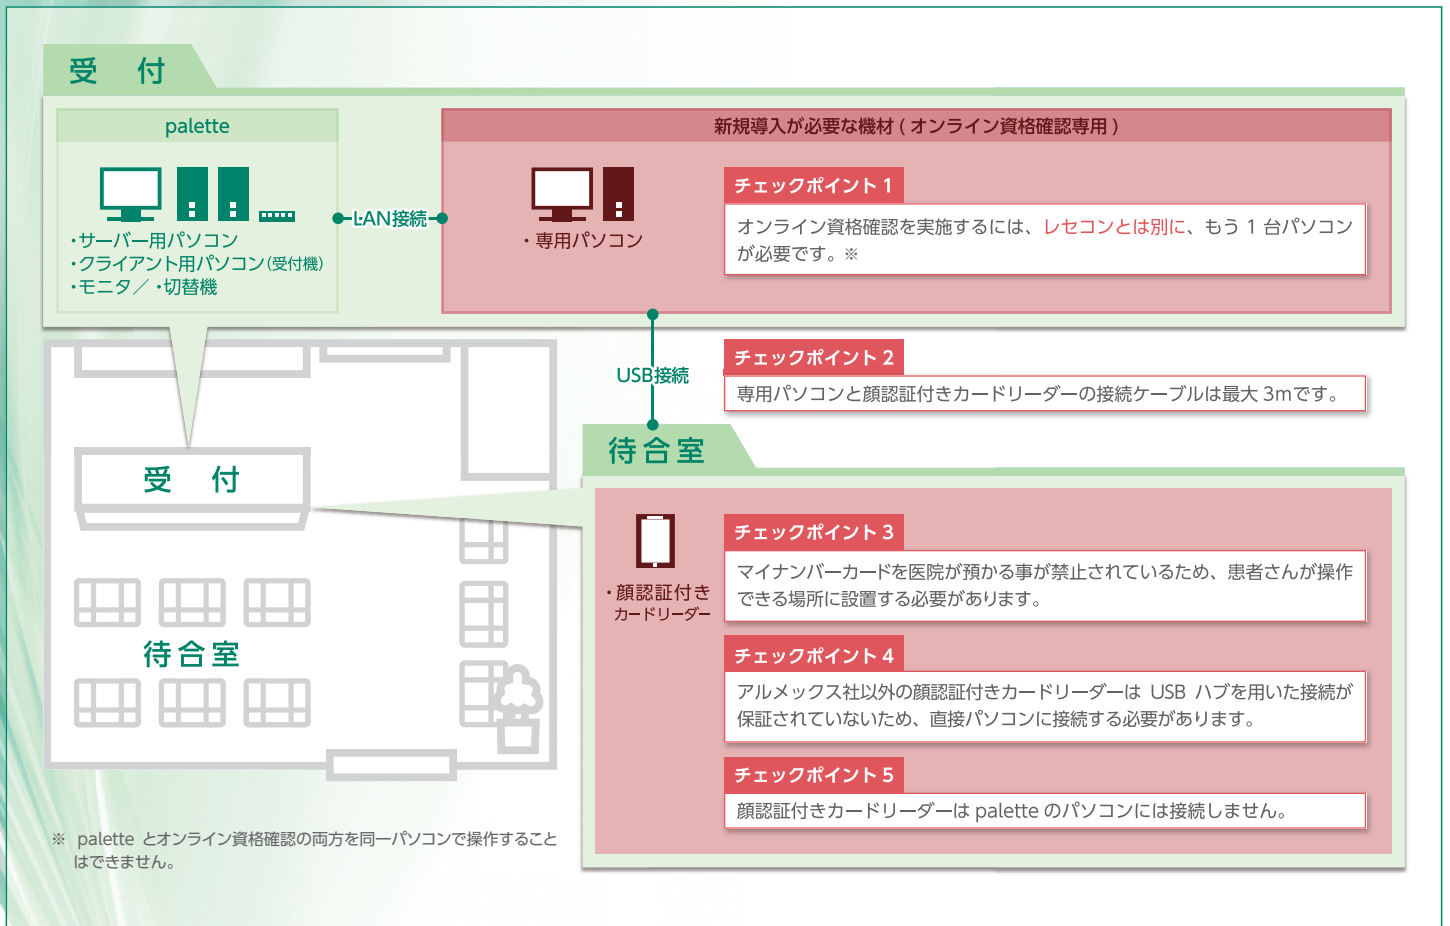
受　付

palette

・サーバー用パソコン
・クライアント用パソコン(受付機)
・モニタ／・切替機

LAN接続

新規導入が必要な機材 ( オンライン資格確認専用 )

・専用パソコン

チェックポイント 1
オンライン資格確認を実施するには、レセコンとは別に、もう 1 台パソコンが必要です。※

USB接続

チェックポイント 2
専用パソコンと顔認証付きカードリーダーの接続ケーブルは最大 3mです。

待合室

受　付

待合室

・顔認証付き カードリーダー

チェックポイント 3
マイナンバーカードを医院が預かる事が禁止されているため、患者さんが操作できる場所に設置する必要があります。

チェックポイント 4
アルメックス社以外の顔認証付きカードリーダーは USB ハブを用いた接続が保証されていないため、直接パソコンに接続する必要があります。

チェックポイント 5
顔認証付きカードリーダーは palette のパソコンには接続しません。

※ palette とオンライン資格確認の両方を同一パソコンで操作することはできません。